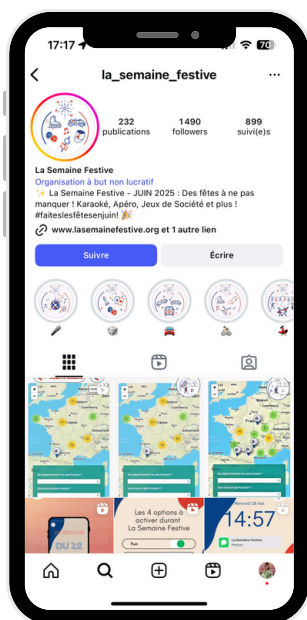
17:17

70

la_semaine_festive

232 publications

1490 followers

899 suivi(e)s

La Semaine Festive
Organisation à but non lucratif
✨ La Semaine Festive - JUIN 2025 : Des fêtes à ne pas manquer ! Karaoké, Apéro, Jeux de Société et plus ! #faiteslesfêtesenjuin! 🎉

www.lasemainefestive.org et 1 autre lien

Suivre

Écrire

DU 12

Les 4 options à activer durant La Semaine Festive

Fun

Mercredi 28 mai

14:57

La Semaine Festive